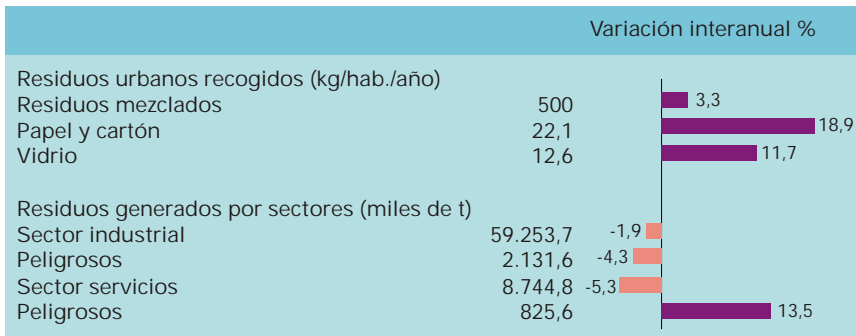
Variación interanual %

| | | |
|---|---|---|
| Residuos urbanos recogidos (kg/hab./año) | | |
| Residuos mezclados | 500 | 3,3 |
| Papel y cartón | 22,1 | 18,9 |
| Vidrio | 12,6 | 11,7 |
| Residuos generados por sectores (miles de t) | | |
| Sector industrial | 59.253,7 | -1,9 |
| Peligrosos | 2.131,6 | -4,3 |
| Sector servicios | 8.744,8 | -5,3 |
| Peligrosos | 825,6 | 13,5 |